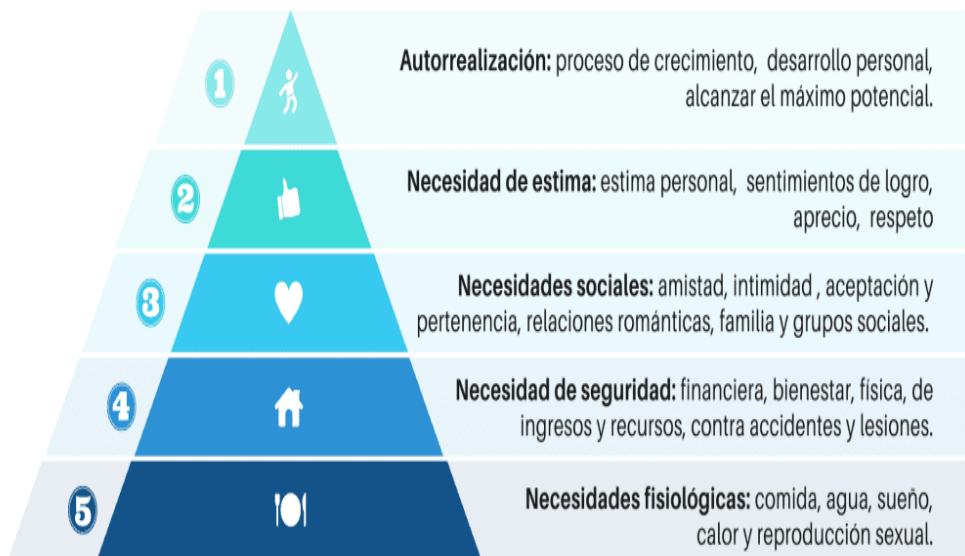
1

**Autorrealización:** proceso de crecimiento, desarrollo personal, alcanzar el máximo potencial.

2

**Necesidad de estima:** estima personal, sentimientos de logro, aprecio, respeto

3

**Necesidades sociales:** amistad, intimidad , aceptación y pertenencia, relaciones románticas, familia y grupos sociales.

4

**Necesidad de seguridad:** financiera, bienestar, física, de ingresos y recursos, contra accidentes y lesiones.

5

**Necesidades fisiológicas:** comida, agua, sueño, calor y reproducción sexual.